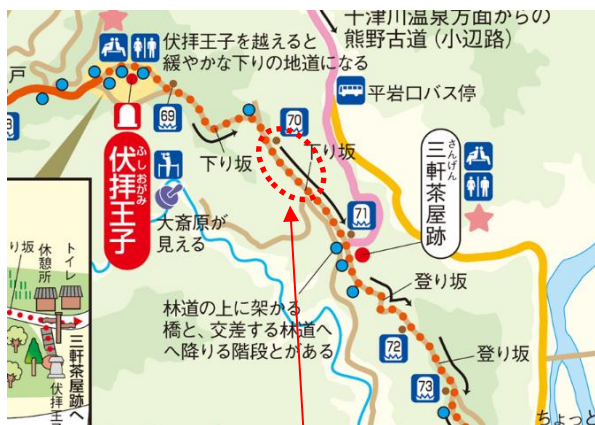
十津川温泉方面からの
熊野古道（小辺路）

伏拝王子を越えると
緩やかな下りの地道になる

平岩口バス停

戸

69

70

下り坂

下り坂

ふしおがみ
伏拝王子

さんげん
三軒茶屋跡

大斎原が
見える

71

林道の上に架かる
橋と、交差する林道へ
へ降りる階段とがある

登り坂

72

登り坂

73

ちょっと

り坂

トイレ

休憩所

三軒茶屋跡へ

伏拝王